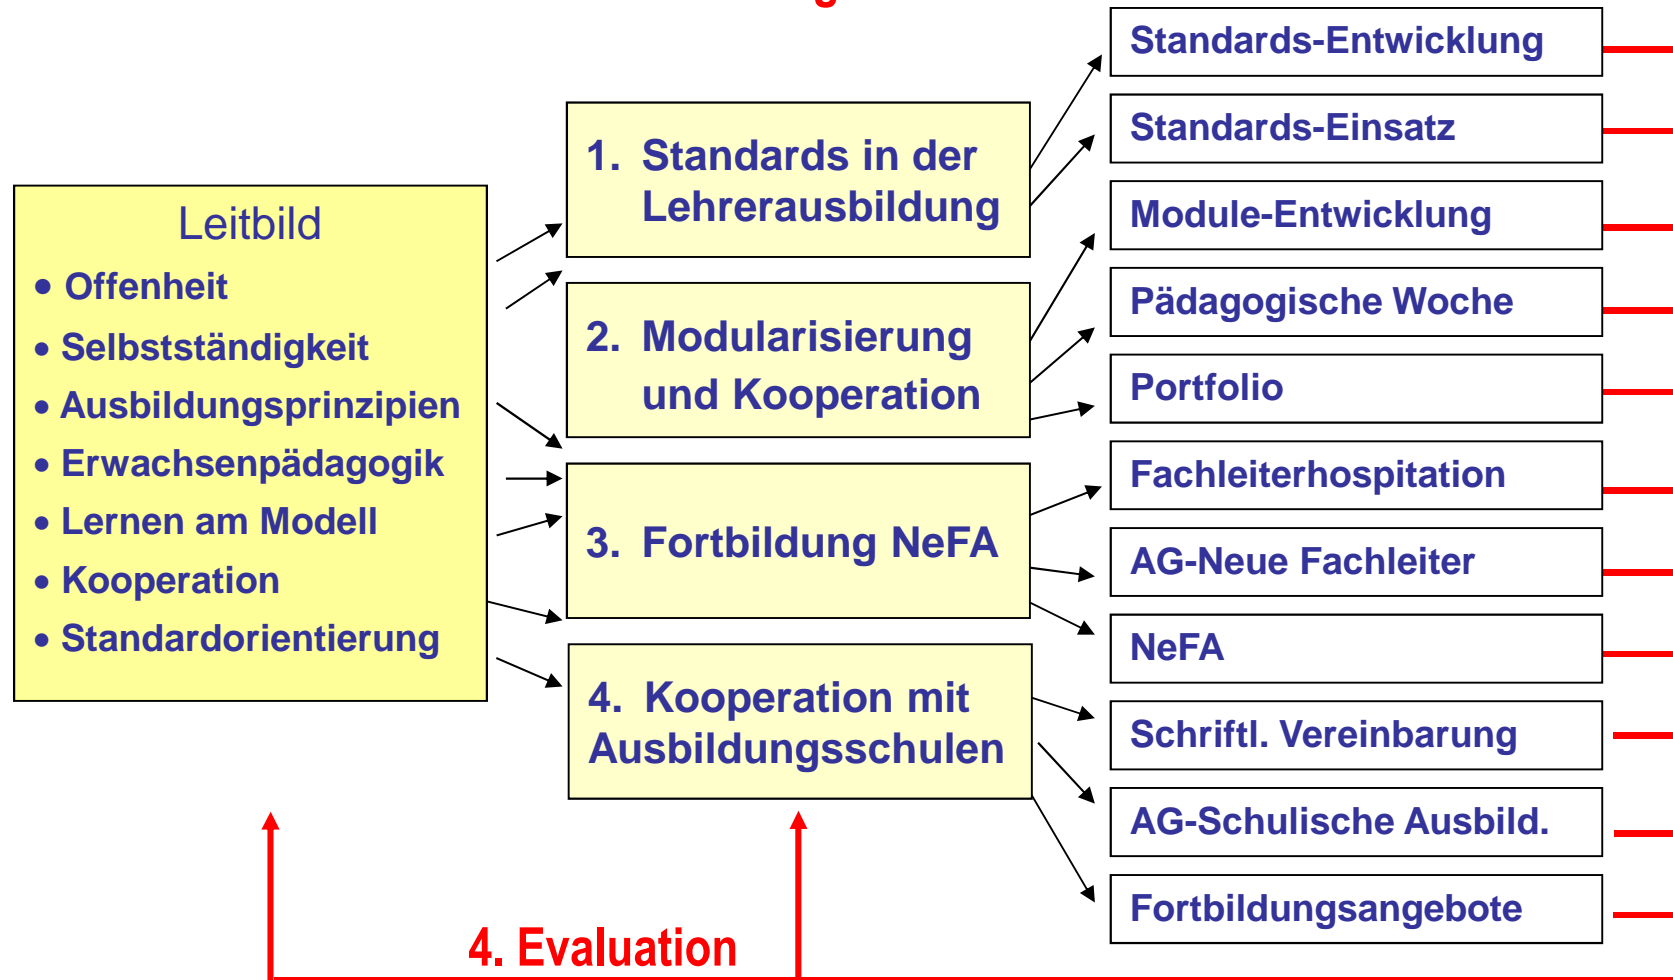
Leitbild
• Offenheit
• Selbstständigkeit
• Ausbildungsprinzipien
• Erwachsenpädagogik
• Lernen am Modell
• Kooperation
• Standardorientierung

1. Standards in der Lehrerausbildung

2. Modularisierung und Kooperation

3. Fortbildung NeFA

4. Kooperation mit Ausbildungsschulen

Standards-Entwicklung
Standards-Einsatz
Module-Entwicklung
Pädagogische Woche
Portfolio
Fachleiterhospitation
AG-Neue Fachleiter
NeFA
Schriftl. Vereinbarung
AG-Schulische Ausbild.
Fortbildungsangebote

4. Evaluation